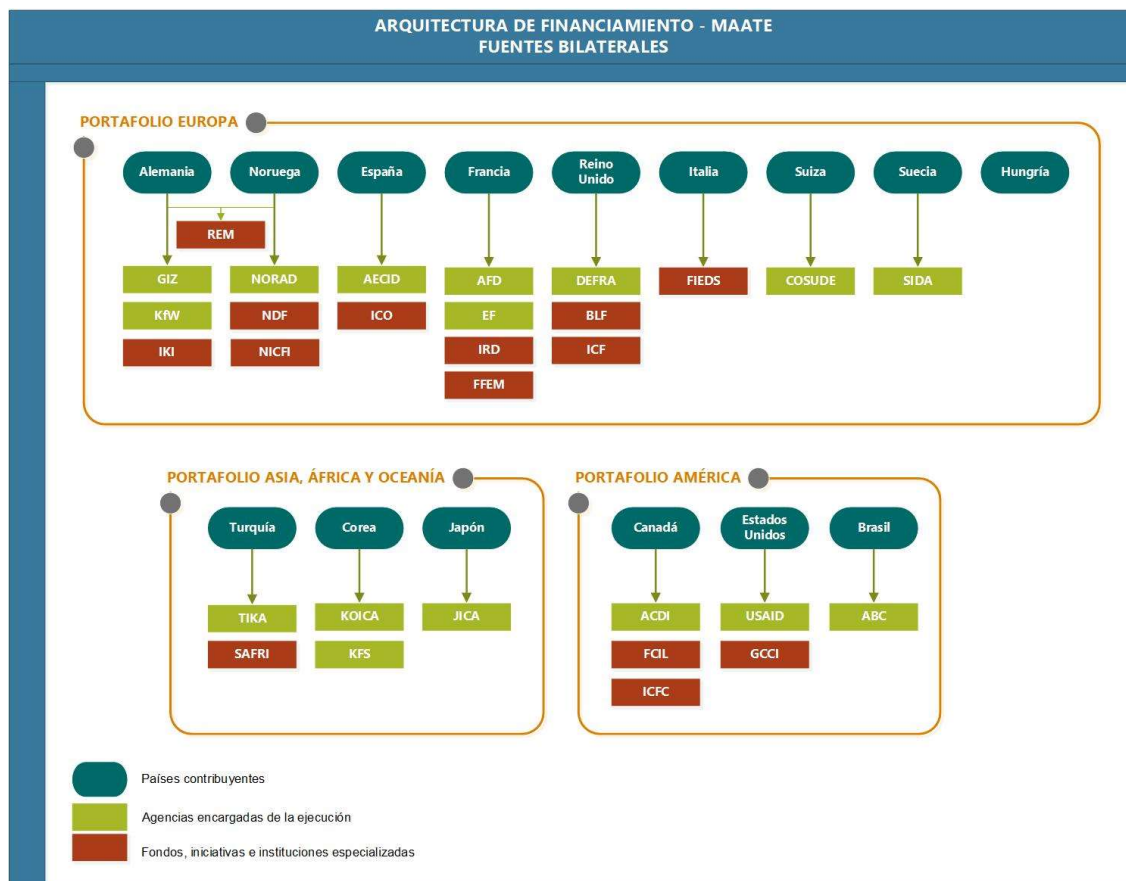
ARQUITECTURA DE FINANCIAMIENTO - MAATE
FUENTES BILATERALES

PORTAFOLIO EUROPA

Alemania
Noruega
REM
GIZ
KfW
IKI
NORAD
NDF
NICFI

España
AECID
ICO

Francia
AFD
EF
IRD
FFEM

Reino Unido
DEFRA
BLF
ICF

Italia
FIEDS

Suiza
COSUDE

Suecia
SIDA

Hungría

PORTAFOLIO ASIA, ÁFRICA Y OCEANÍA

Turquía
TIKA
SAFRI

Corea
KOICA
KFS

Japón
JICA

PORTAFOLIO AMÉRICA

Canadá
ACDI
FCIL
ICFC

Estados Unidos
USAID
GCCI

Brasil
ABC

Países contribuyentes
Agencias encargadas de la ejecución
Fondos, iniciativas e instituciones especializadas